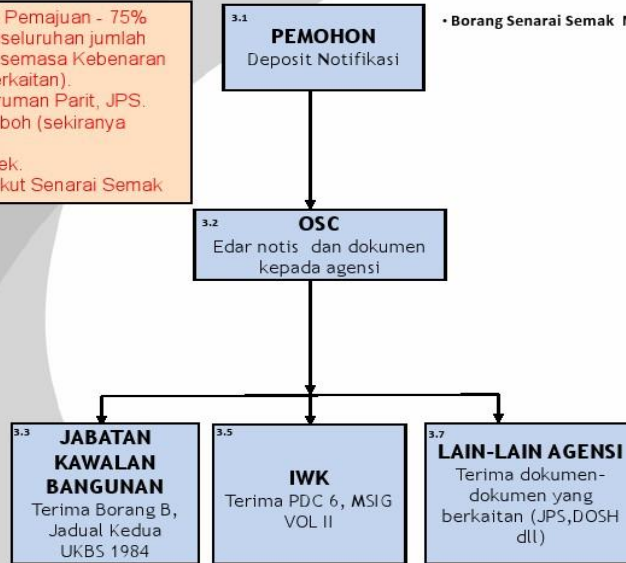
Pemajuan - 75% seluruhan jumlah semasa Kebenaran erkaitan). ruman Parit, JPS. boh (sekiranya

ek.
kut Senarai Semak

3.1
PEMOHON
Deposit Notifikasi

• Borang Senarai Semak N

3.2
OSC
Edar notis dan dokumen kepada agensi

3.3
JABATAN KAWALAN BANGUNAN
Terima Borang B, Jadual Kedua UKBS 1984

3.5
IWK
Terima PDC 6, MSIG VOL II

3.7
LAIN-LAIN AGENSI
Terima dokumen-dokumen yang berkaitan (JPS,DOSH dll)